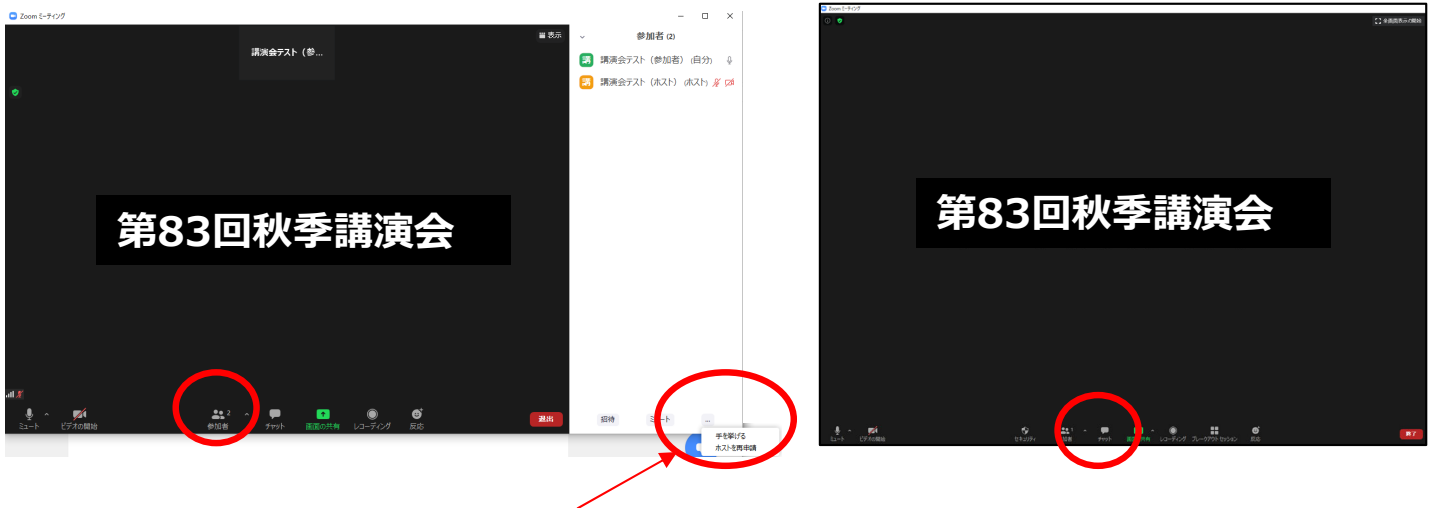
Zoom ミーティング

講演会テスト（参...

表示

第83回秋季講演会

ミュート ビデオの開始 参加者 2 チャット 画面の共有 レコーディング 反応 退出

参加者 (2)

講演会テスト（参加者）(自分)

講演会テスト（ホスト）(ホスト)

招待 ミュート ...

手を挙げる
ホストを再申請

Zoom ミーティング

全画面表示の開始

第83回秋季講演会

ミュート ビデオの開始 セキュリティ 参加者 1 チャット 画面の共有 レコーディング ブレークアウトセッション 反応 終了